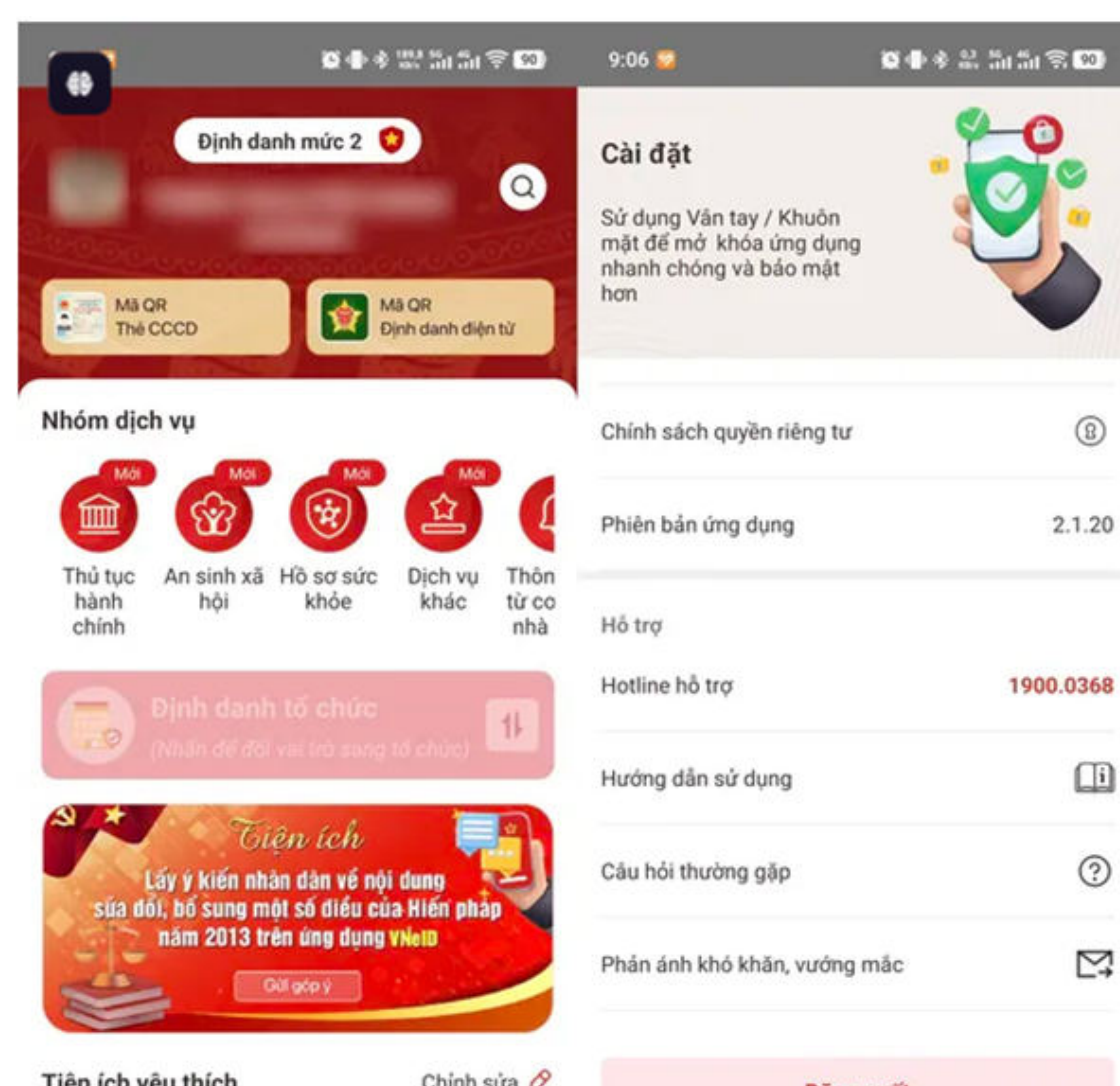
Định danh mức 2

Mã QR
Thẻ CCCD

Mã QR
Định danh điện tử

Nhóm dịch vụ

Mới
Thủ tục hành chính

Mới
An sinh xã hội

Mới
Hồ sơ sức khỏe

Mới
Dịch vụ khác

Thôn từ co nhà

Định danh tổ chức
(Nhấn để đổi vai trò sang tổ chức)

Tiện ích
Lấy ý kiến nhân dân về nội dung sửa đổi, bổ sung một số điều của Hiến pháp năm 2013 trên ứng dụng VNeID
Gửi góp ý

Tiện ích yêu thích
Chỉnh sửa

9:06

Cài đặt
Sử dụng Vân tay / Khuôn mặt để mở khóa ứng dụng nhanh chóng và bảo mật hơn

Chính sách quyền riêng tư

Phiên bản ứng dụng 2.1.20

Hỗ trợ

Hotline hỗ trợ 1900.0368

Hướng dẫn sử dụng

Câu hỏi thường gặp

Phản ánh khó khăn, vướng mắc